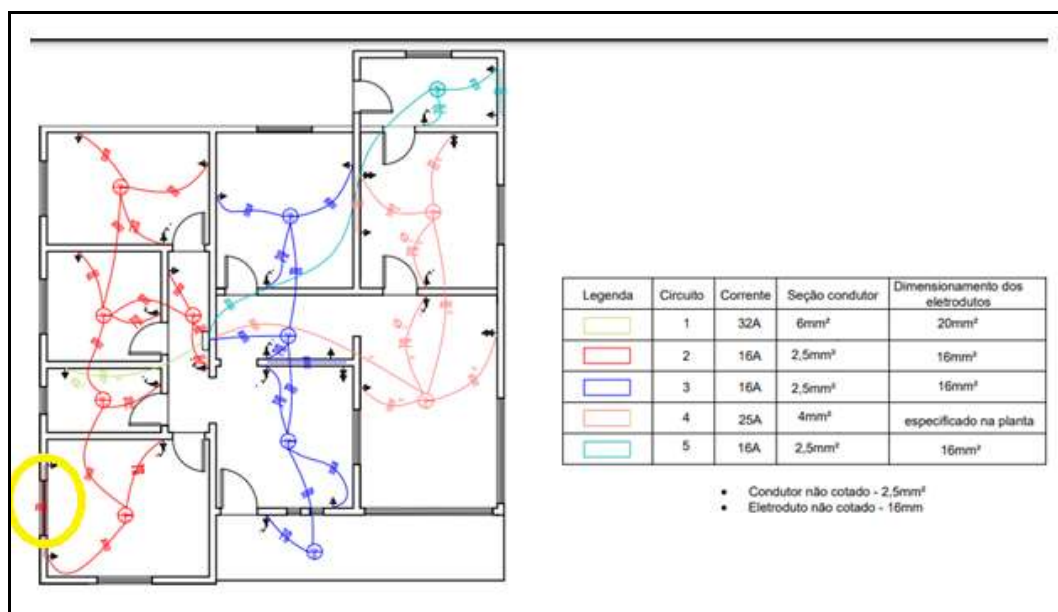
| Legenda | Circuito | Corrente | Seção condutor | Dimensionamento dos eletrodutos |
|---|---|---|---|---|
| | 1 | 32A | 6mm² | 20mm² |
| | 2 | 16A | 2,5mm² | 16mm² |
| | 3 | 16A | 2,5mm² | 16mm² |
| | 4 | 25A | 4mm² | especificado na planta |
| | 5 | 16A | 2,5mm² | 16mm² |

• Condutor não cotado - 2,5mm²
• Eletroduto não cotado - 16mm